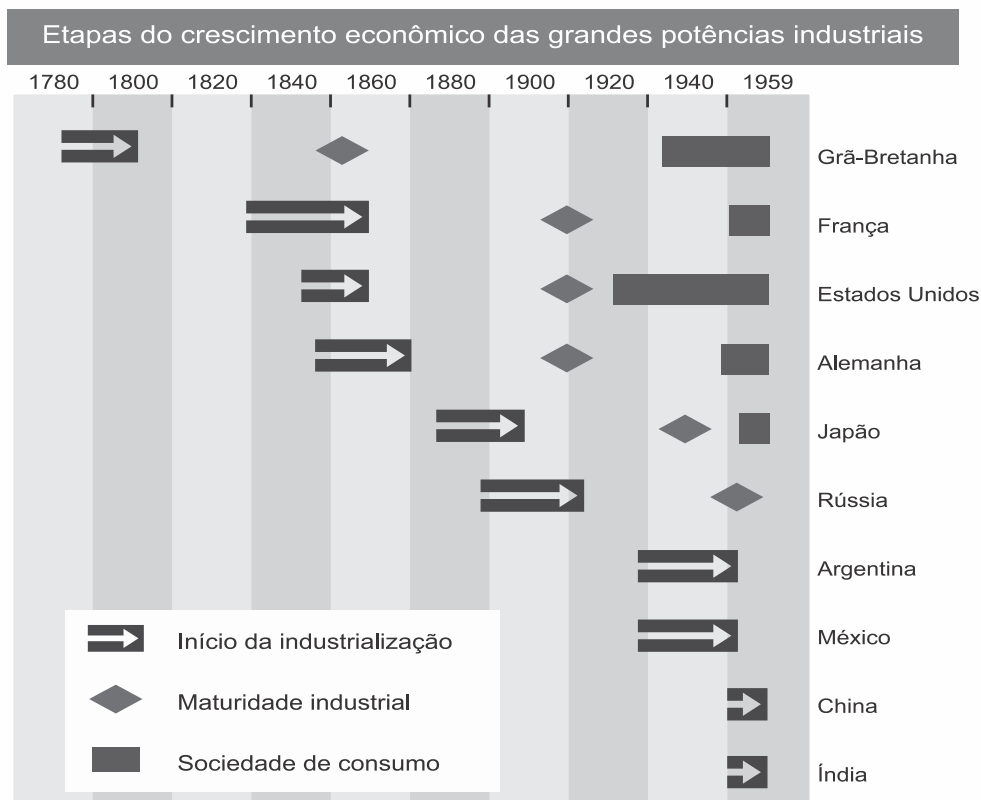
Etapas do crescimento econômico das grandes potências industriais

1780 1800 1820 1840 1860 1880 1900 1920 1940 1959

Grã-Bretanha

França

Estados Unidos

Alemanha

Japão

Rússia

Argentina

México

China

Índia

Início da industrialização

Maturidade industrial

Sociedade de consumo